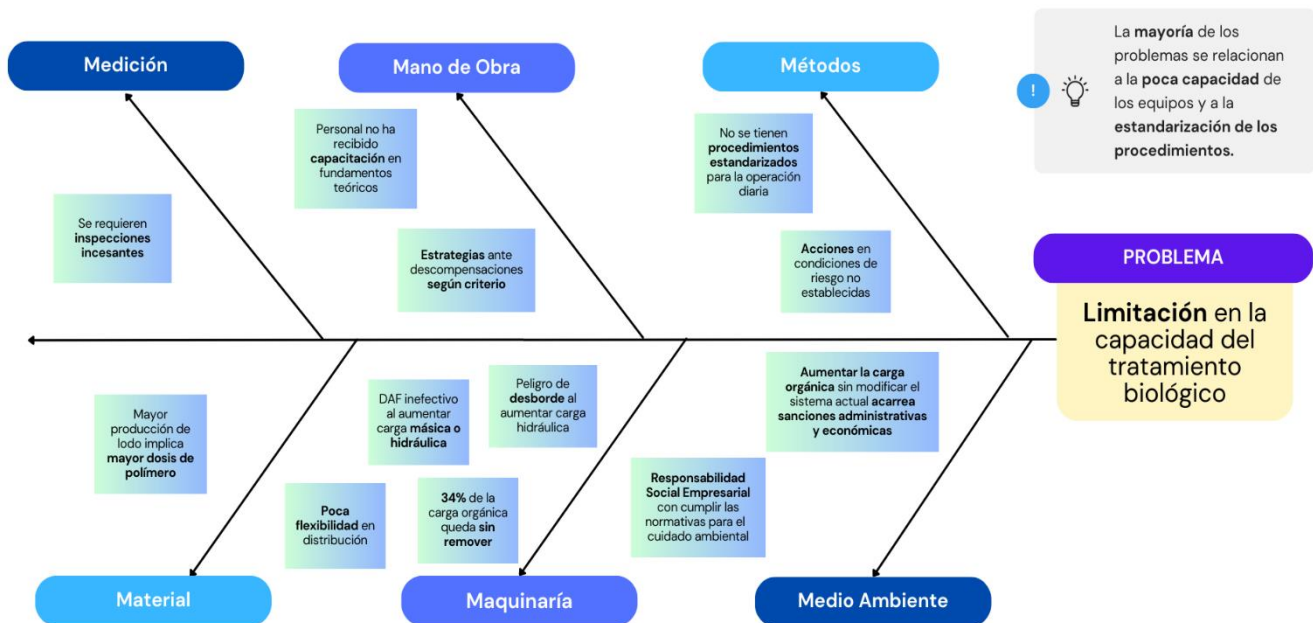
Medición

Mano de Obra

Métodos

! La mayoría de los problemas se relacionan a la poca capacidad de los equipos y a la estandarización de los procedimientos.

Personal no ha recibido capacitación en fundamentos teóricos

No se tienen procedimientos estandarizados para la operación diaria

Se requieren inspecciones incesantes

Estrategias ante descompensaciones según criterio

Acciones en condiciones de riesgo no establecidas

PROBLEMA

Limitación en la capacidad del tratamiento biológico

Aumentar la carga orgánica sin modificar el sistema actual acarrea sanciones administrativas y económicas

Peligro de desborde al aumentar carga hidráulica

DAF inefectivo al aumentar carga másica o hidráulica

Mayor producción de lodo implica mayor dosis de polímero

Responsabilidad Social Empresarial con cumplir las normativas para el cuidado ambiental

Poca flexibilidad en distribución

34% de la carga orgánica queda sin remover

Material

Maquinaría

Medio Ambiente